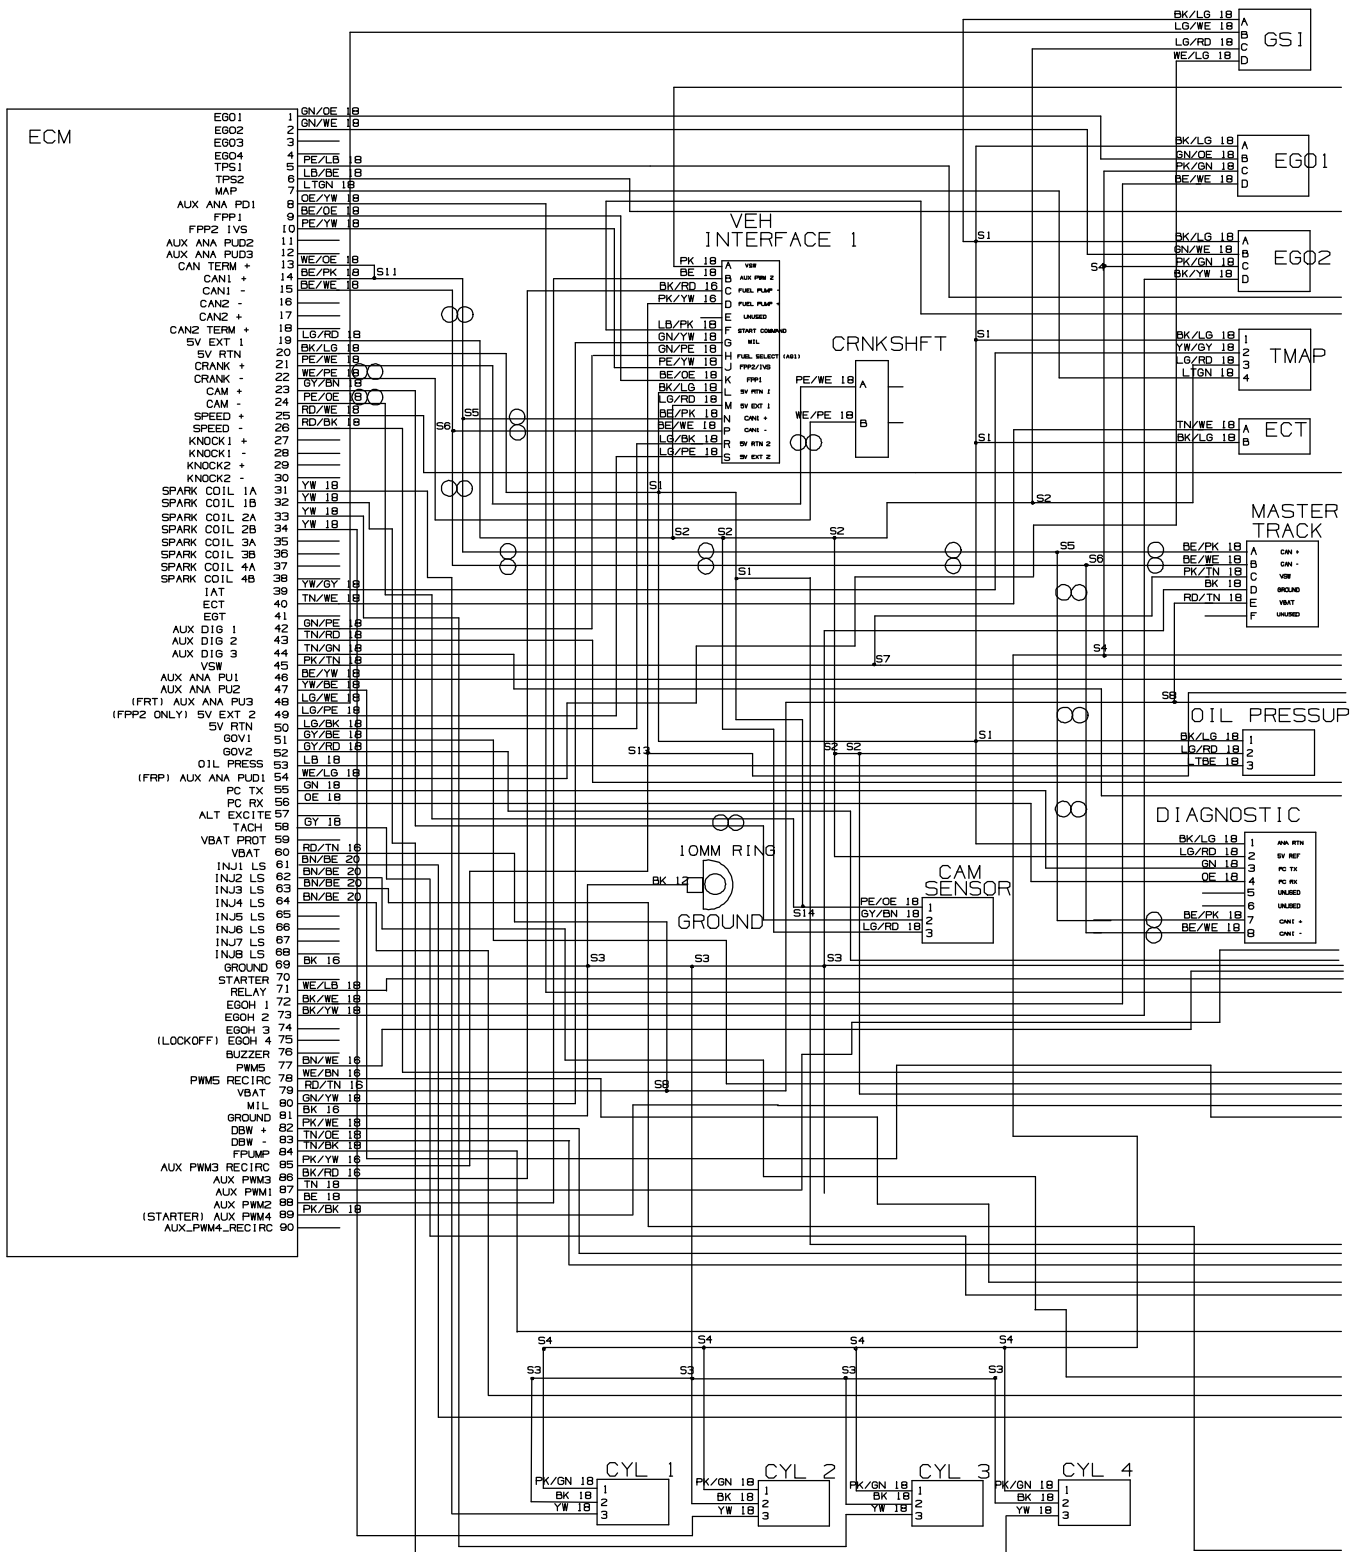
ECM

EGO1 1 GN/OE 18
EGO2 2 GN/WE 18
EGO3 3
EGO4 4 PE/LB 18
TPS1 5 LB/BE 18
TPS2 6 LTGN 18
MAP 7 OE/YW 18
AUX ANA PD1 8 BE/OE 18
FPP1 9 PE/YW 18
FPP2 IVS 10
AUX ANA PUD2 11
AUX ANA PUD3 12
CAN TERM + 13 WE/OE 18
CAN1 + 14 BE/PK 18 S11
CAN1 - 15 BE/WE 18
CAN2 - 16
CAN2 + 17
CAN2 TERM + 18 LG/RD 18
5V EXT 1 19 BK/LG 18
5V RTN 20 PE/WE 18
CRANK + 21 WE/PE 18
CRANK - 22 GY/BN 18
CAM + 23 PE/OE 18
CAM - 24 RD/WE 18
SPEED + 25 RD/BK 18
SPEED - 26
KNOCK1 + 27
KNOCK1 - 28
KNOCK2 + 29
KNOCK2 - 30
SPARK COIL 1A 31 YW 18
SPARK COIL 1B 32 YW 18
SPARK COIL 2A 33 YW 18
SPARK COIL 2B 34 YW 18
SPARK COIL 3A 35
SPARK COIL 3B 36
SPARK COIL 4A 37
SPARK COIL 4B 38 YW/GY 18
IAT 39 TN/WE 18
ECT 40
EGT 41
AUX DIG 1 42 GN/PE 18
AUX DIG 2 43 TN/RD 18
AUX DIG 3 44 TN/GN 18
VSW 45 PK/TN 18
AUX ANA PU1 46 BE/YW 18
AUX ANA PU2 47 YW/BE 18
(FRT) AUX ANA PU3 48 LG/WE 18
(FPP2 ONLY) 5V EXT 2 49 LG/PE 18
5V RTN 50 LG/BK 18
GOV1 51 GY/BE 18
GOV2 52 GY/RD 18
OIL PRESS 53 LB 18
(FRP) AUX ANA PUD1 54 WE/LG 18
PC TX 55 GN 18
PC RX 56 OE 18
ALT EXCITE 57
TACH 58 GY 18
VBAT PROT 59
VBAT 60 RD/TN 16
INJ1 LS 61 BN/BE 20
INJ2 LS 62 BN/BE 20
INJ3 LS 63 BN/BE 20
INJ4 LS 64 BN/BE 20
INJ5 LS 65
INJ6 LS 66
INJ7 LS 67
INJ8 LS 68
GROUND 69 BK 16
STARTER 70
RELAY 71 WE/LB 18
EGOH 1 72 BK/WE 18
EGOH 2 73 BK/YW 18
EGOH 3 74
(LOCKOFF) EGOH 4 75
BUZZER 76
PWM5 77 BN/WE 16
PWM5 RECIRC 78 WE/BN 16
VBAT 79 RD/TN 16
MIL 80 GN/YW 18
GROUND 81 BK 16
DBW + 82 PK/WE 18
DBW - 83 TN/OE 18
FPUMP 84 TN/BK 18
AUX PWM3 RECIRC 85 PK/YW 16
AUX PWM3 86 BK/RD 16
AUX PWM1 87 TN 18
AUX PWM2 88 BE 18
(STARTER) AUX PWM4 89 PK/BK 18
AUX_PWM4_RECIRC 90

VEH INTERFACE 1
PK 18 A VSW
BE 18 B AUX PWM 2
BK/RD 16 C FUEL PUMP -
PK/YW 16 D FUEL PUMP +
E UNUSED
LB/PK 18 F START COMMAND
GN/YW 18 G MIL
GN/PE 18 H FUEL SELECT (AG1)
PE/YW 18 J FPP2/IVS
BE/OE 18 K FPP1
BK/LG 18 L 5V RTN 1
LG/RD 18 M 5V EXT 1
BE/PK 18 N CAN1 +
BE/WE 18 P CAN1 -
LG/BK 18 R 5V RTN 2
LG/PE 18 S 5V EXT 2

CRNKSHFT
PE/WE 18 A
WE/PE 18 B

GSI
BK/LG 18 A
LG/WE 18 B
LG/RD 18 C
WE/LG 18 D

EGO1
BK/LG 18 A
GN/OE 18 B
PK/GN 18 C
BE/WE 18 D

EGO2
BK/LG 18 A
GN/WE 18 B
PK/GN 18 C
BK/YW 18 D

TMAP
BK/LG 18 1
YW/GY 18 2
LG/RD 18 3
LTGN 18 4

ECT
TN/WE 18 A
BK/LG 18 B

MASTER TRACK
BE/PK 18 A CAN +
BE/WE 18 B CAN -
PK/TN 18 C VSW
BK 18 D GROUND
RD/TN 18 E VBAT
F UNUSED

OIL PRESSUP
BK/LG 18 1
LG/RD 18 2
LTBE 18 3

DIAGNOSTIC
BK/LG 18 1 ANA RTN
LG/RD 18 2 5V REF
GN 18 3 PC TX
OE 18 4 PC RX
5 UNUSED
6 UNUSED
BE/PK 18 7 CAN1 +
BE/WE 18 8 CAN1 -

10MM RING
BK 12
GROUND

CAM SENSOR
PE/OE 18 1
GY/BN 18 2
LG/RD 18 3

S1 S1 S1 S1 S1 S1 S2 S2 S2 S2 S2 S2 S3 S3 S3 S4 S4 S5 S5 S6 S6 S7 S8 S9 S13 S14

S4 S4 S4 S4
S3 S3 S3 S3

CYL 1
PK/GN 18 1
BK 18 2
YW 18 3

CYL 2
PK/GN 18 1
BK 18 2
YW 18 3

CYL 3
PK/GN 18 1
BK 18 2
YW 18 3

CYL 4
PK/GN 18 1
BK 18 2
YW 18 3